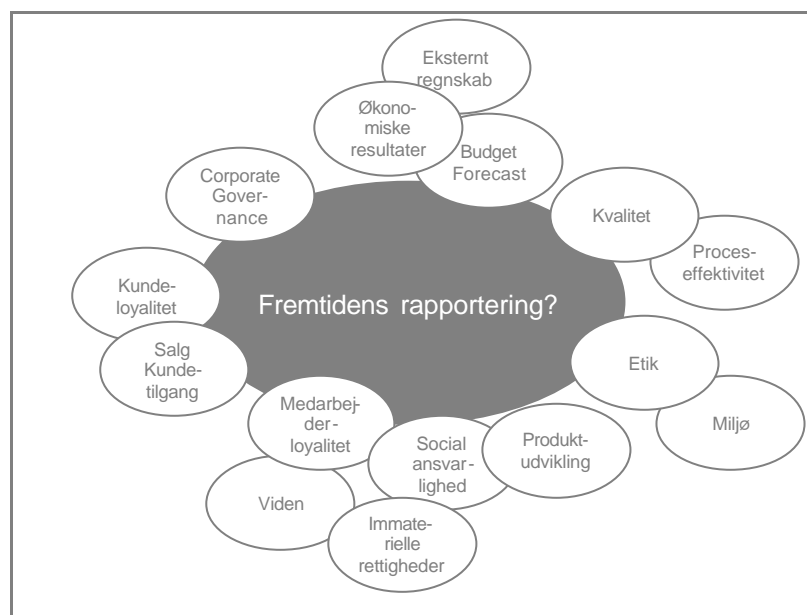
Eksternt regnskab

Økonomiske resultater

Budget Forecast

Corporate Governance

Kvalitet

Proceseffektivitet

Kundeloyalitet

Fremtidens rapportering?

Salg Kundetilgang

Etik

Miljø

Medarbejderloyalitet

Social ansvarlighed

Produktudvikling

Viden

Immaterielle rettigheder